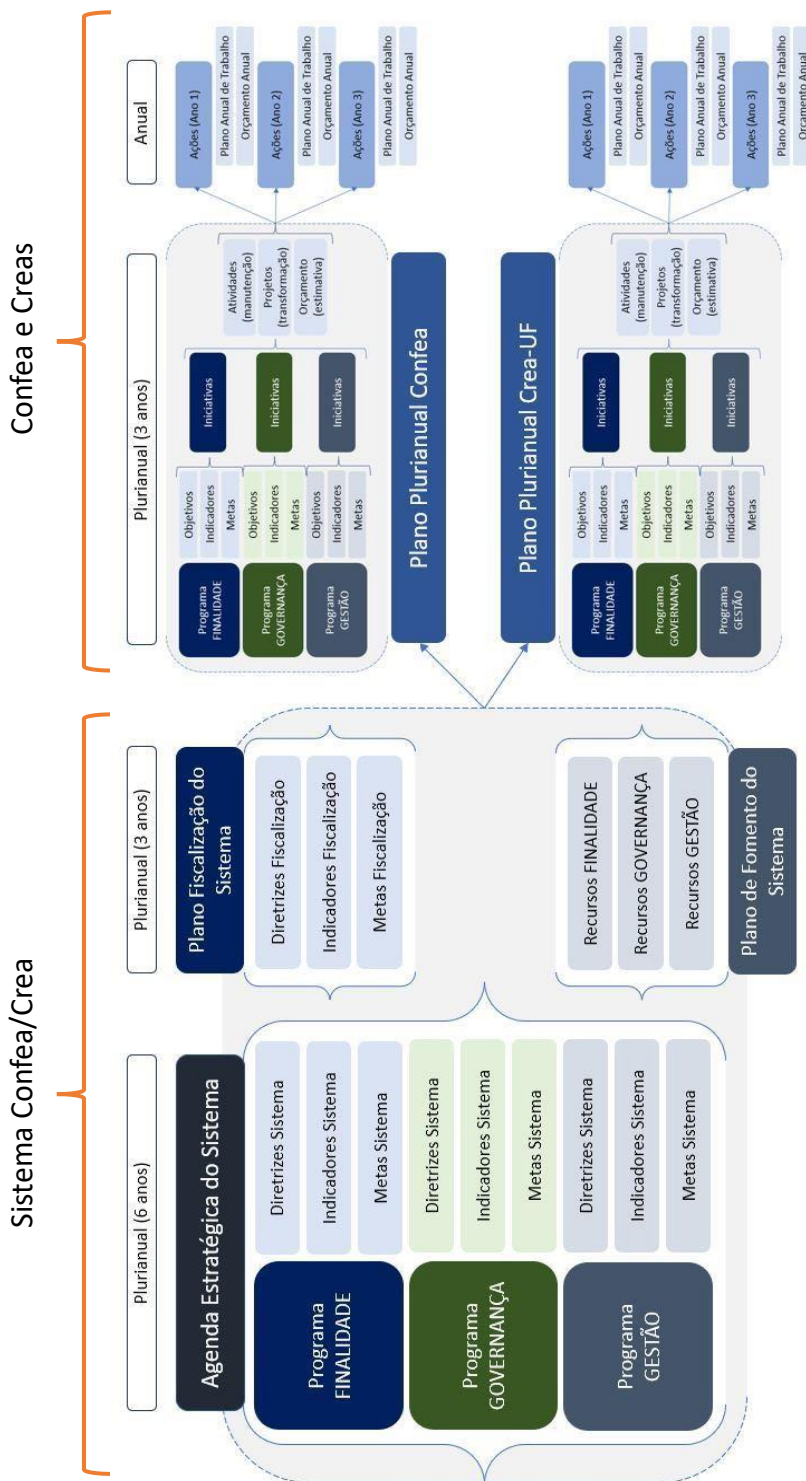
Sistema Confea/Crea

Plurianual (6 anos)

Agenda Estratégica do Sistema

Programa FINALIDADE

Diretrizes Sistema

Indicadores Sistema

Metas Sistema

Programa GOVERNANÇA

Diretrizes Sistema

Indicadores Sistema

Metas Sistema

Programa GESTÃO

Diretrizes Sistema

Indicadores Sistema

Metas Sistema

Plurianual (3 anos)

Plano Fiscalização do Sistema

Diretrizes Fiscalização

Indicadores Fiscalização

Metas Fiscalização

Recursos FINALIDADE

Recursos GOVERNANÇA

Recursos GESTÃO

Plano de Fomento do Sistema

Confea e Creas

Plurianual (3 anos)

Programa FINALIDADE

Objetivos

Indicadores

Metas

Iniciativas

Programa GOVERNANÇA

Objetivos

Indicadores

Metas

Iniciativas

Programa GESTÃO

Objetivos

Indicadores

Metas

Iniciativas

Atividades (manutenção)

Projetos (transformação)

Orçamento (estimativa)

Anual

Ações (Ano 1)

Plano Anual de Trabalho

Orçamento Anual

Ações (Ano 2)

Plano Anual de Trabalho

Orçamento Anual

Ações (Ano 3)

Plano Anual de Trabalho

Orçamento Anual

Plano Plurianual Confea

Plano Plurianual Crea-UF

Programa FINALIDADE

Objetivos

Indicadores

Metas

Iniciativas

Programa GOVERNANÇA

Objetivos

Indicadores

Metas

Iniciativas

Programa GESTÃO

Objetivos

Indicadores

Metas

Iniciativas

Atividades (manutenção)

Projetos (transformação)

Orçamento (estimativa)

Ações (Ano 1)

Plano Anual de Trabalho

Orçamento Anual

Ações (Ano 2)

Plano Anual de Trabalho

Orçamento Anual

Ações (Ano 3)

Plano Anual de Trabalho

Orçamento Anual